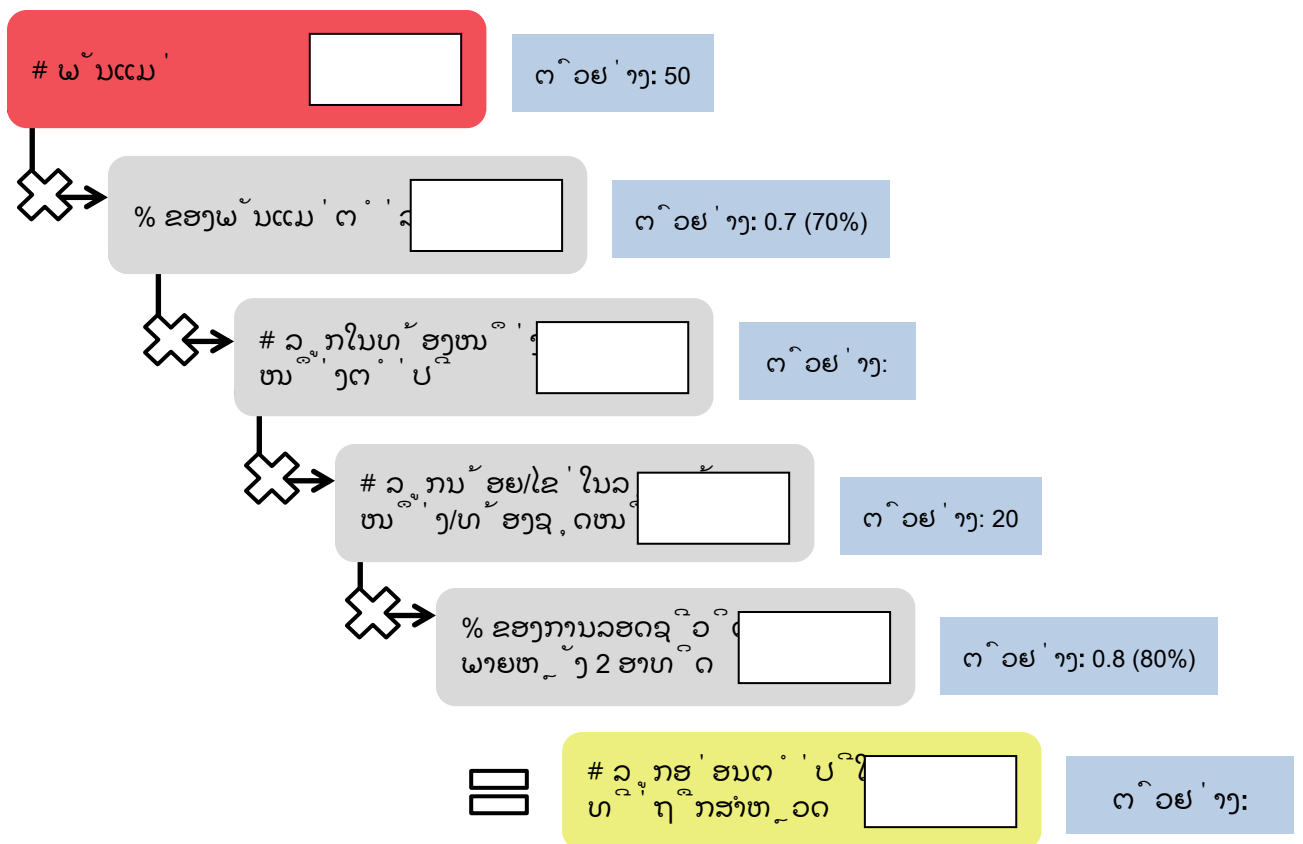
# ພ ັນແມ ່

ຕ ົວຢ ່າງ: 50

% ຂອງພ ັນແມ ່ຕ ່ ່ ສ

ຕ ົວຢ ່າງ: 0.7 (70%)

# ລ ູ ກໃນທ ້ຂອງໜ ື ່ ງ
ໜ ື່ ງຕ ່ ່ ປ

ຕ ົວຢ ່າງ:

# ລ ູ ກນ ້ອຍ/ໄຂ ່ໃນລ
ໜ ື່ ງ/ທ ້ຂອງຊ ຸດໜ

ຕ ົວຢ ່າງ: 20

% ຂອງການລອດຊ ີວ ິດ
ພາຍຫ ຼັງ 2 ອາທ ິດ

ຕ ົວຢ ່າງ: 0.8 (80%)

# ລ ູ ກອ ່ອນຕ ່ ່ ປ ີໃ
ທ ່ີ ຖ ືກສຳຫ ຼວດ

ຕ ົວຢ ່າງ: